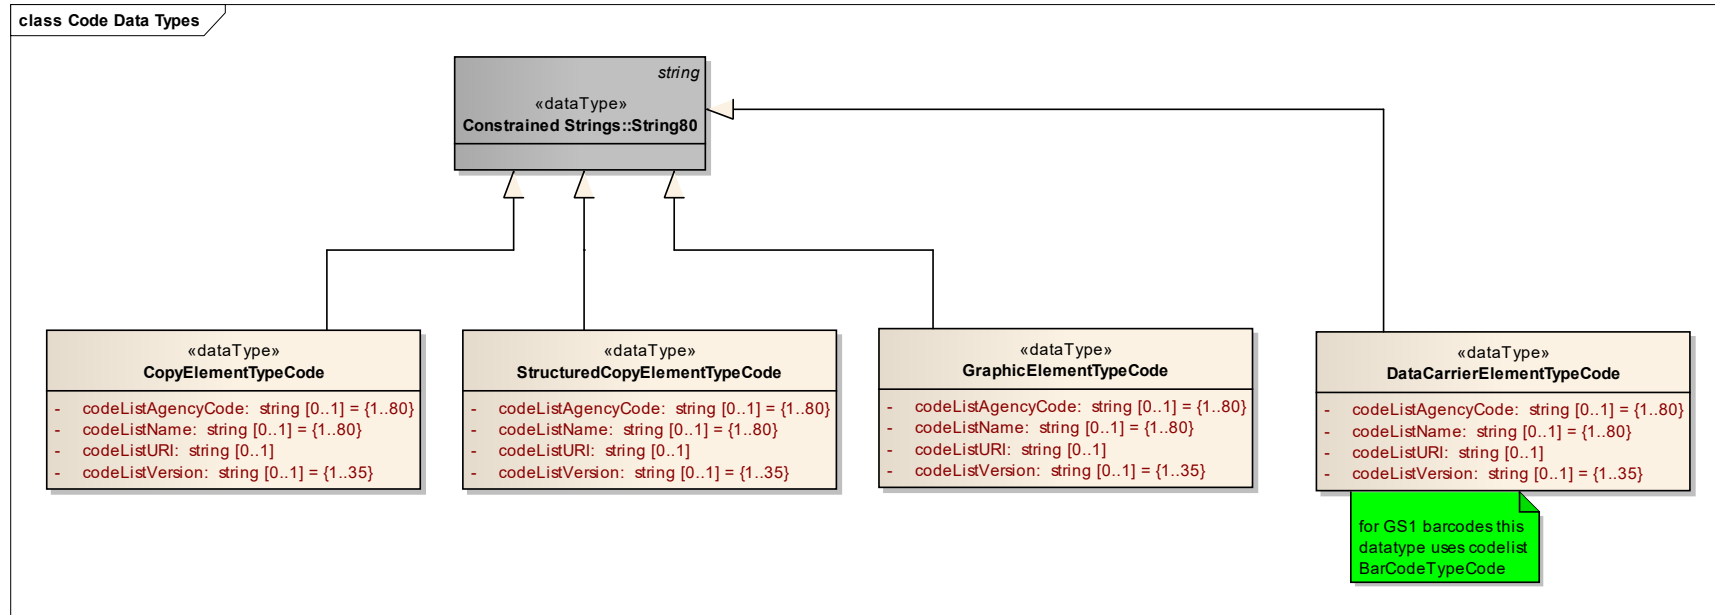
class Code Data Types

string
«dataType»
Constrained Strings::String80

«dataType»
CopyElementTypeCode
- codeListAgencyCode: string [0..1] = {1..80}
- codeListName: string [0..1] = {1..80}
- codeListURI: string [0..1]
- codeListVersion: string [0..1] = {1..35}

«dataType»
StructuredCopyElementTypeCode
- codeListAgencyCode: string [0..1] = {1..80}
- codeListName: string [0..1] = {1..80}
- codeListURI: string [0..1]
- codeListVersion: string [0..1] = {1..35}

«dataType»
GraphicElementTypeCode
- codeListAgencyCode: string [0..1] = {1..80}
- codeListName: string [0..1] = {1..80}
- codeListURI: string [0..1]
- codeListVersion: string [0..1] = {1..35}

«dataType»
DataCarrierElementTypeCode
- codeListAgencyCode: string [0..1] = {1..80}
- codeListName: string [0..1] = {1..80}
- codeListURI: string [0..1]
- codeListVersion: string [0..1] = {1..35}

for GS1 barcodes this datatype uses codelist BarCodeTypeCode